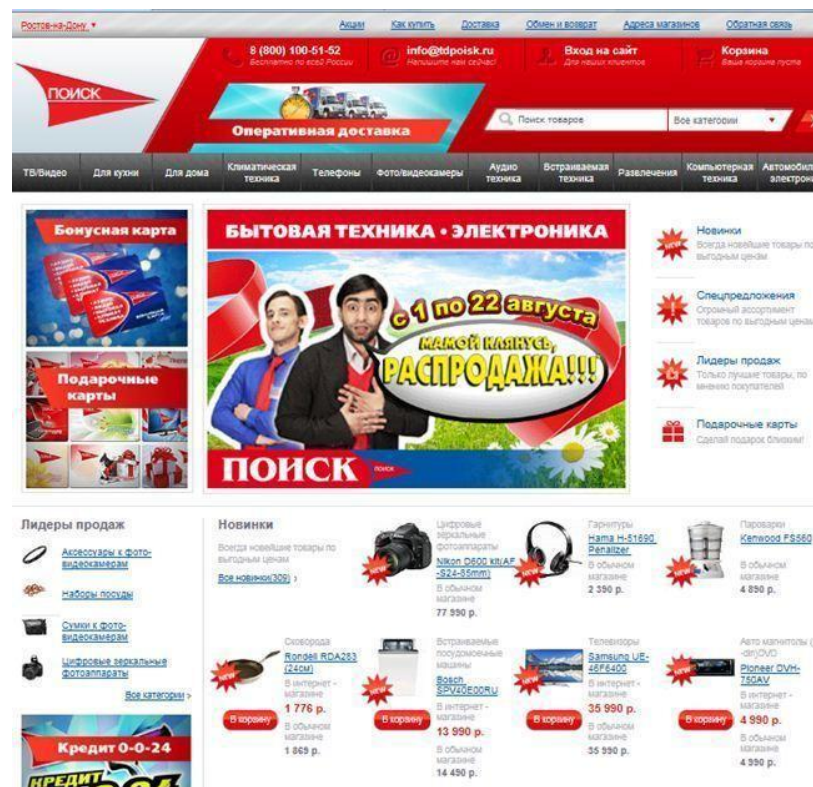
Ростов-на-Дону ▾

Акции Как купить Доставка Обмен и возврат Адреса магазинов Обратная связь

ПОИСК

8 (800) 100-51-52
Бесплатно по всей России

info@tdpoisk.ru
Напишите нам сейчас!

Вход на сайт
Для наших клиентов

Корзина
Ваша корзина пуста

Оперативная доставка

Поиск товаров

Все категории

ТВ/Видео | Для кухни | Для дома | Климатическая техника | Телефоны | Фото/видеокамеры | Аудио техника | Встраиваемая техника | Развлечения | Компьютерная техника | Автомобил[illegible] электрон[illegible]

Бонусная карта

Подарочные карты

БЫТОВАЯ ТЕХНИКА • ЭЛЕКТРОНИКА

с 1 по 22 августа

МАМОЙ КЛЯНУСЬ, РАСПРОДАЖА!!!

ПОИСК

Новинки
Всегда новейшие товары по выгодным ценам

Спецпредложения
Огромный ассортимент товаров по выгодным ценам

Лидеры продаж
Только лучшие товары, по мнению покупателей

Подарочные карты
Сделай подарок близким!

Лидеры продаж

Аксессуары к фото-видеокамерам

Наборы посуды

Сумки к фото-видеокамерам

Цифровые зеркальные фотоаппараты

Все категории ›

Кредит 0-0-24

КРЕДИТ

Новинки

Всегда новейшие товары по выгодным ценам

Все новинки(309) ›

NEW

Цифровые зеркальные фотоаппараты
Nikon D600 kit(AF -S24-85mm)
В обычном магазине
77 990 р.

Гарнитуры
Hama H-51690 Penalizer
В обычном магазине
2 390 р.

Пароварки
Kenwood FS560
В обычном магазине
4 890 р.

Сковорода
Rondell RDA253 (24см)
В интернет - магазине
1 776 р.
В обычном магазине
1 869 р.
В корзину

Встраиваемые посудомоечные машины
Bosch SPV40E00RU
В интернет - магазине
13 990 р.
В обычном магазине
14 490 р.
В корзину

Телевизоры
Samsung UE-46F6400
В интернет - магазине
35 990 р.
В обычном магазине
35 990 р.
В корзину

Авто магнитолы ([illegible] -dn)DVD
Pioneer DVH-750AV
В интернет - магазине
4 990 р.
В обычном магазине
4 390 р.
В корзину